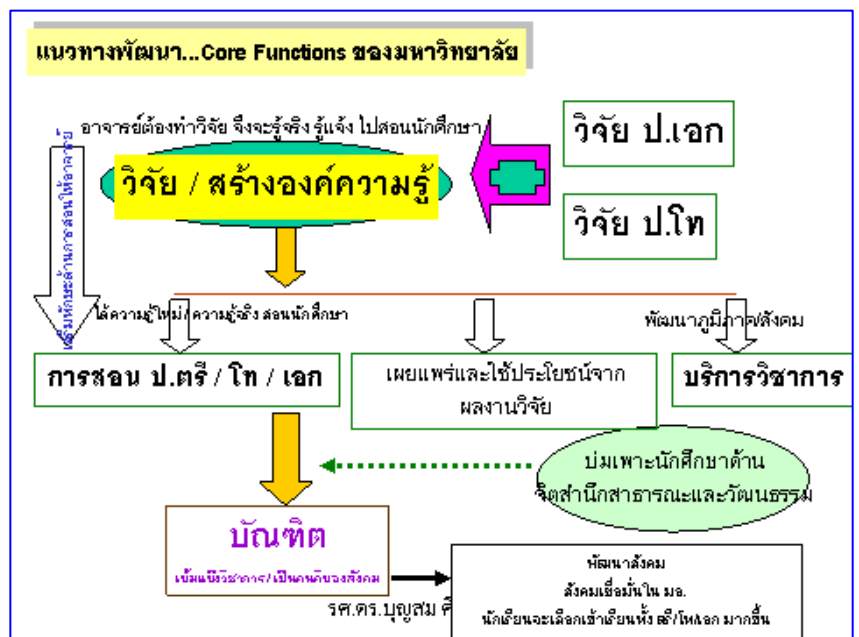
แนวทางพัฒนา...Core Functions ของมหาวิทยาลัย

อาจารย์ต้องทำวิจัย จึงจะรู้จริง รู้แจ้ง ไปสอนนักศึกษา

วิจัย / สร้างองค์ความรู้

วิจัย ป.เอก

วิจัย ป.โท

เพิ่มทักษะด้านการสอนให้อาจารย์

ได้ความรู้ใหม่ / ความรู้จริง สอนนักศึกษา

พัฒนาภูมิภาค/สังคม

การสอน ป.ตรี / โท / เอก

เผยแพร่และใช้ประโยชน์จากผลงานวิจัย

บริการวิชาการ

บ่มเพาะนักศึกษาด้านจิตสำนึกสาธารณะและวัฒนธรรม

บัณฑิต

เน้นแน่นวิชาการ / เป็นคนดีของสังคม

พัฒนาสังคม
สังคมเชื่อมั่นใน มอ.
นักเรียนจะเลือกเข้าเรียนทั้ง ตรี/โท/เอก มากขึ้น

รศ.ดร.บุญสม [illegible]